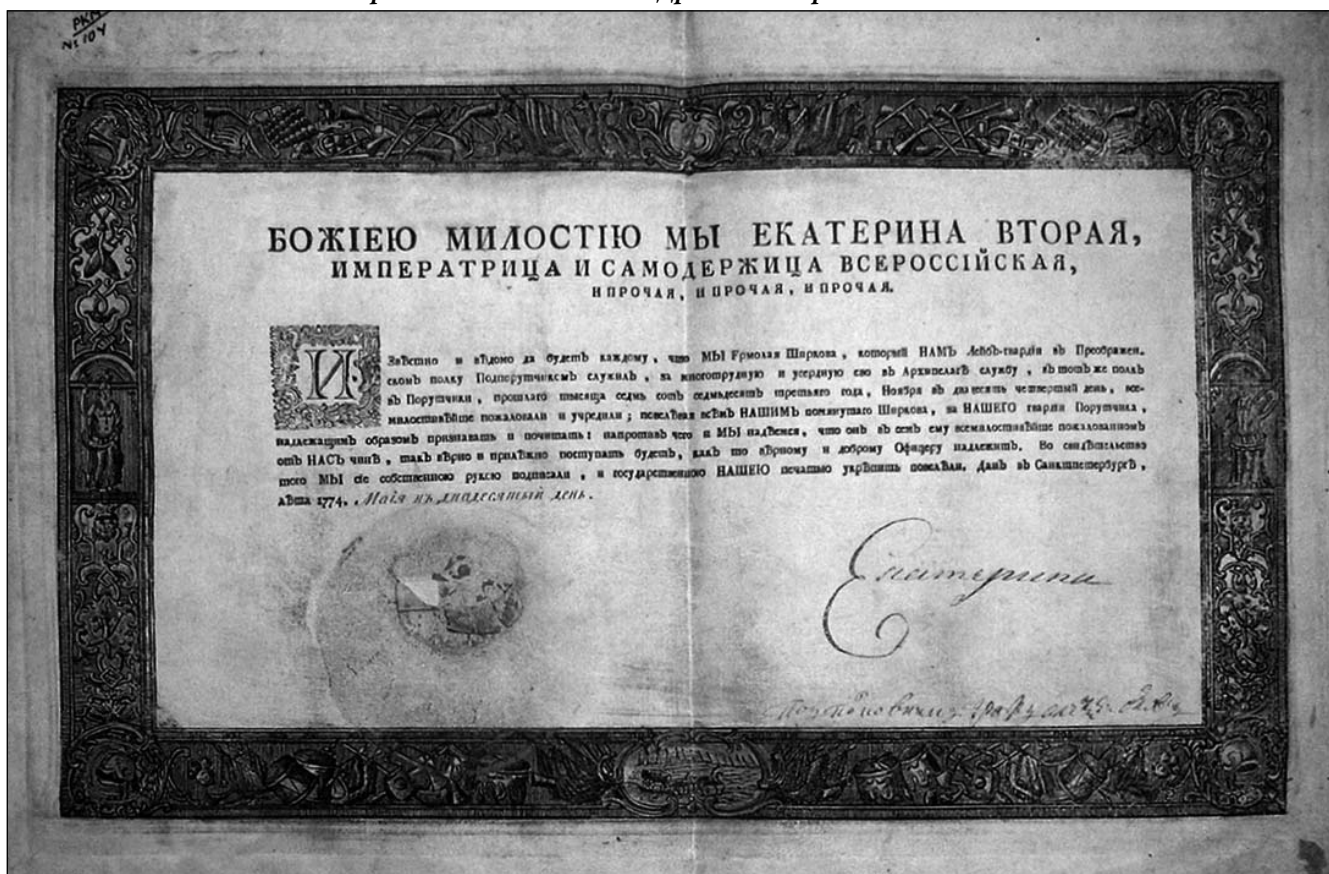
РКМ
№ 104

БОЖІЕЮ МИЛОСТІЮ МЫ ЕКАТЕРИНА ВТОРАЯ,
ИМПЕРАТРИЦА И САМОДЕРЖИЦА ВСЕРОССІЙСКАЯ,
И ПРОЧАЯ, И ПРОЧАЯ, И ПРОЧАЯ.

Извѣстно и вѣдомо да будетъ каждому, что МЫ Ермолая Ширкова, который НАМЪ Лейбъ-гвардіи въ Преображенскомъ полку Подпоручикомъ служилъ, за многотрудную и усердную его въ Архипелагѣ службу, въ тотъ же полкъ въ Поручики, прошлаго тысяча седмь сотъ седмьдесятъ третьяго года, Ноября въ двадесять четвертый день, всемилостивѣйше пожаловали и учредили; повелѣвая всѣмъ НАШИМЪ помянутаго Ширкова, за НАШЕГО гвардіи Поручика, надлежащимъ образомъ признавать и почитать: напротивъ чего и МЫ надѣемся, что онъ въ семъ ему всемилостивѣйше пожалованномъ отъ НАСЪ чинѣ, такъ вѣрно и прилѣжно поступать будетъ, какъ то вѣрному и доброму Офицеру надлежитъ. Во свидѣтельство того МЫ сіе собственною рукою подписали, и государственною НАШЕЮ печатью укрѣпить повелѣли. Данъ въ Санктпетербургѣ, лѣта 1774. Майя въ двадесятый день.

Екатерина

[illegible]